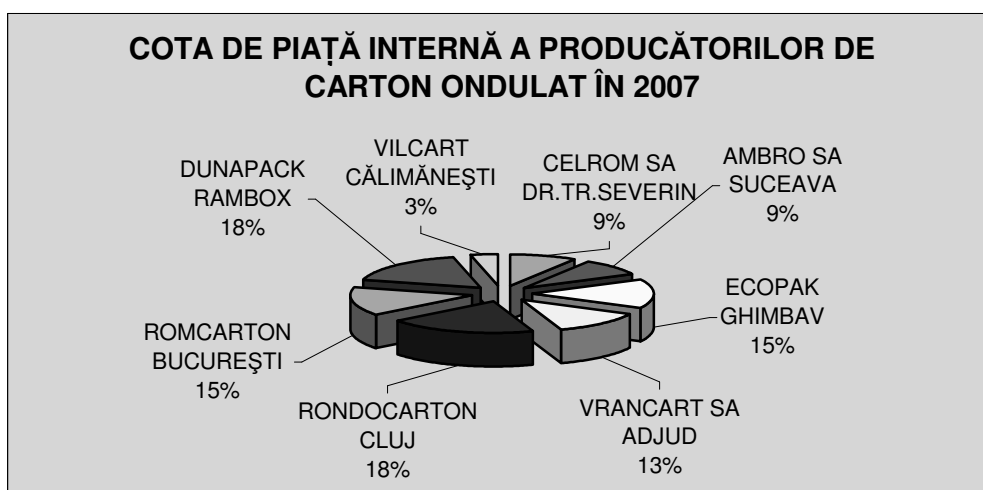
COTA DE PIAȚĂ INTERNĂ A PRODUCĂTORILOR DE CARTON ONDULAT ÎN 2007

DUNAPACK RAMBOX 18%

VILCART CĂLIMĂNEŞTI 3%

CELROM SA DR.TR.SEVERIN 9%

AMBRO SA SUCEAVA 9%

ECOPAK GHIMBAV 15%

VRANCART SA ADJUD 13%

RONDOCARTON CLUJ 18%

ROMCARTON BUCUREŞTI 15%